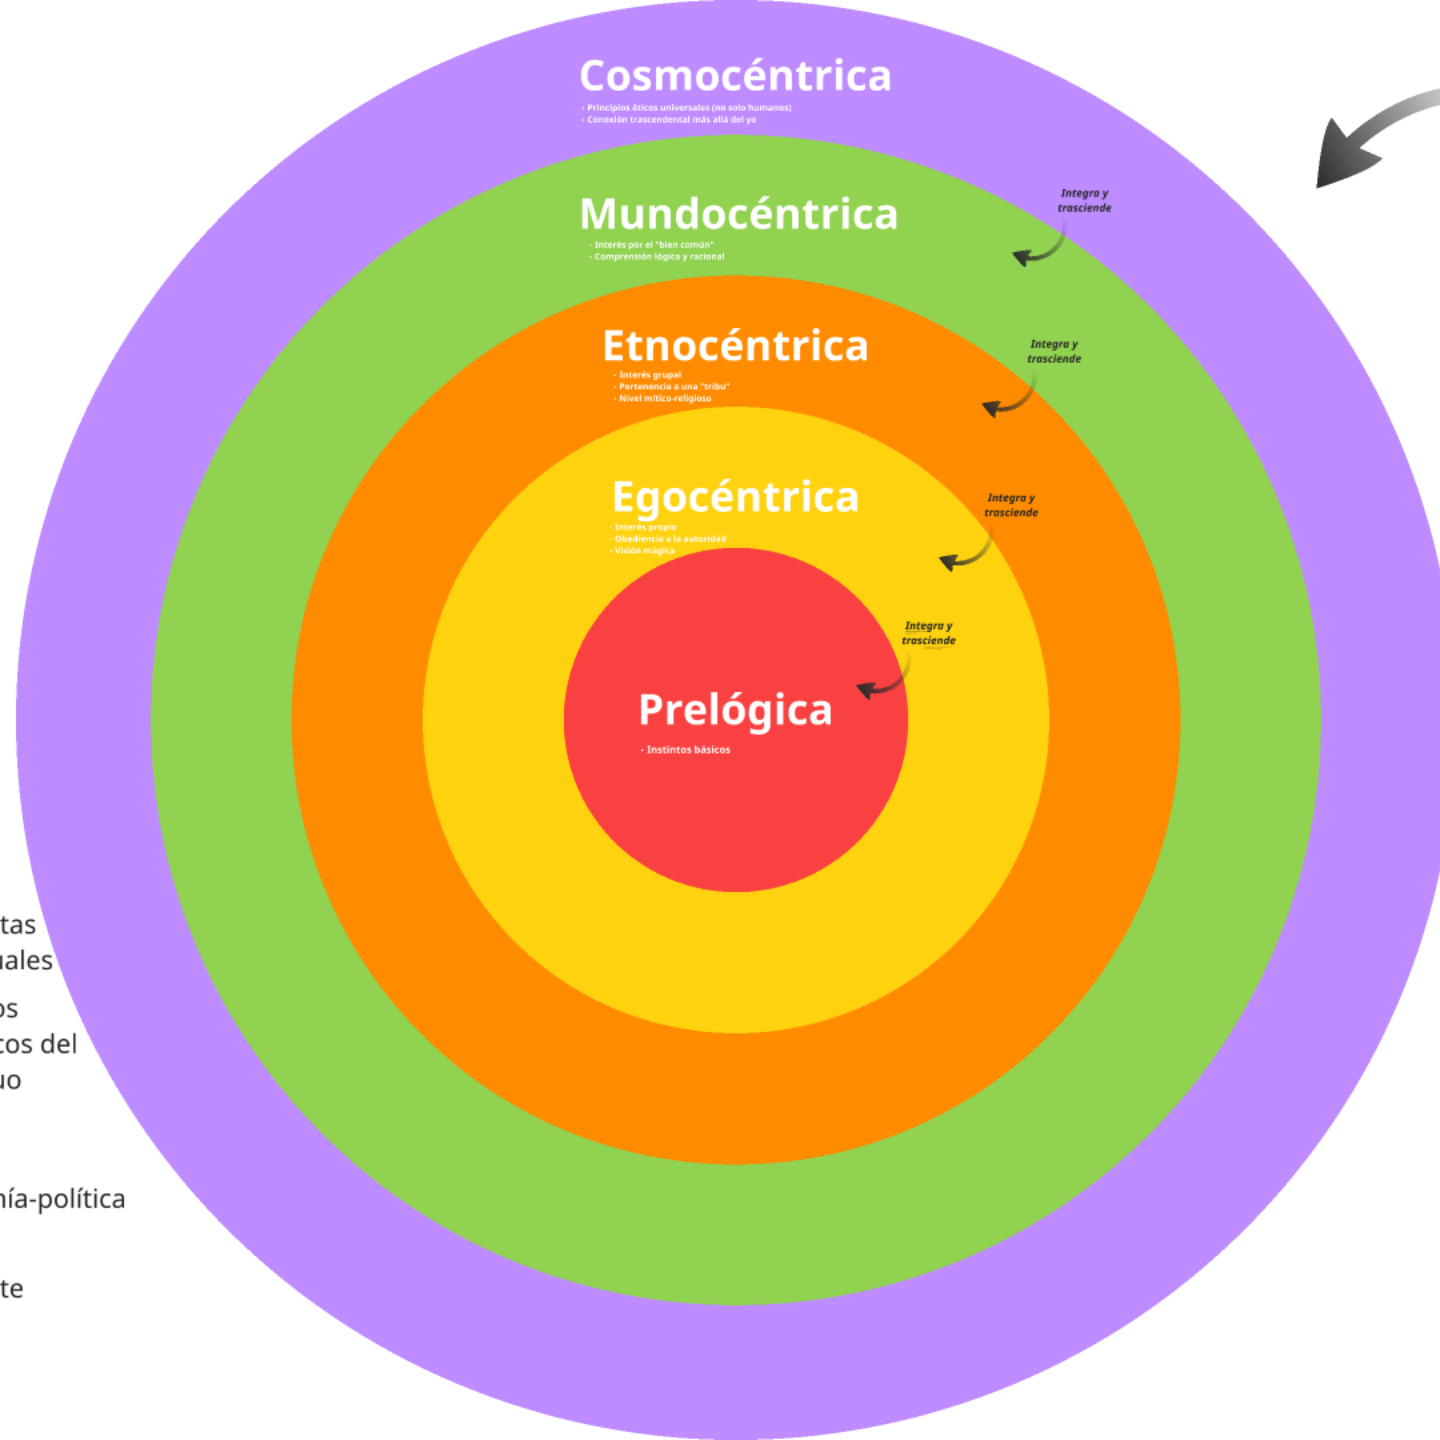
Cosmocéntrica
- Principios éticos universales (no solo humanos)
- Conexión trascendental más allá del yo

Mundocéntrica
- Interés por el "bien común"
- Comprensión lógica y racional

Integra y trasciende

Etnocéntrica
- Interés grupal
- Pertenencia a una "tribu"
- Nivel mítico-religioso

Integra y trasciende

Egocéntrica
- Interés propio
- Obediencia a la autoridad
- Visión mágica

Integra y trasciende

Integra y trasciende

Prelógica
- Instintos básicos

tas
uales
os
cos del
uo
ía-política
te